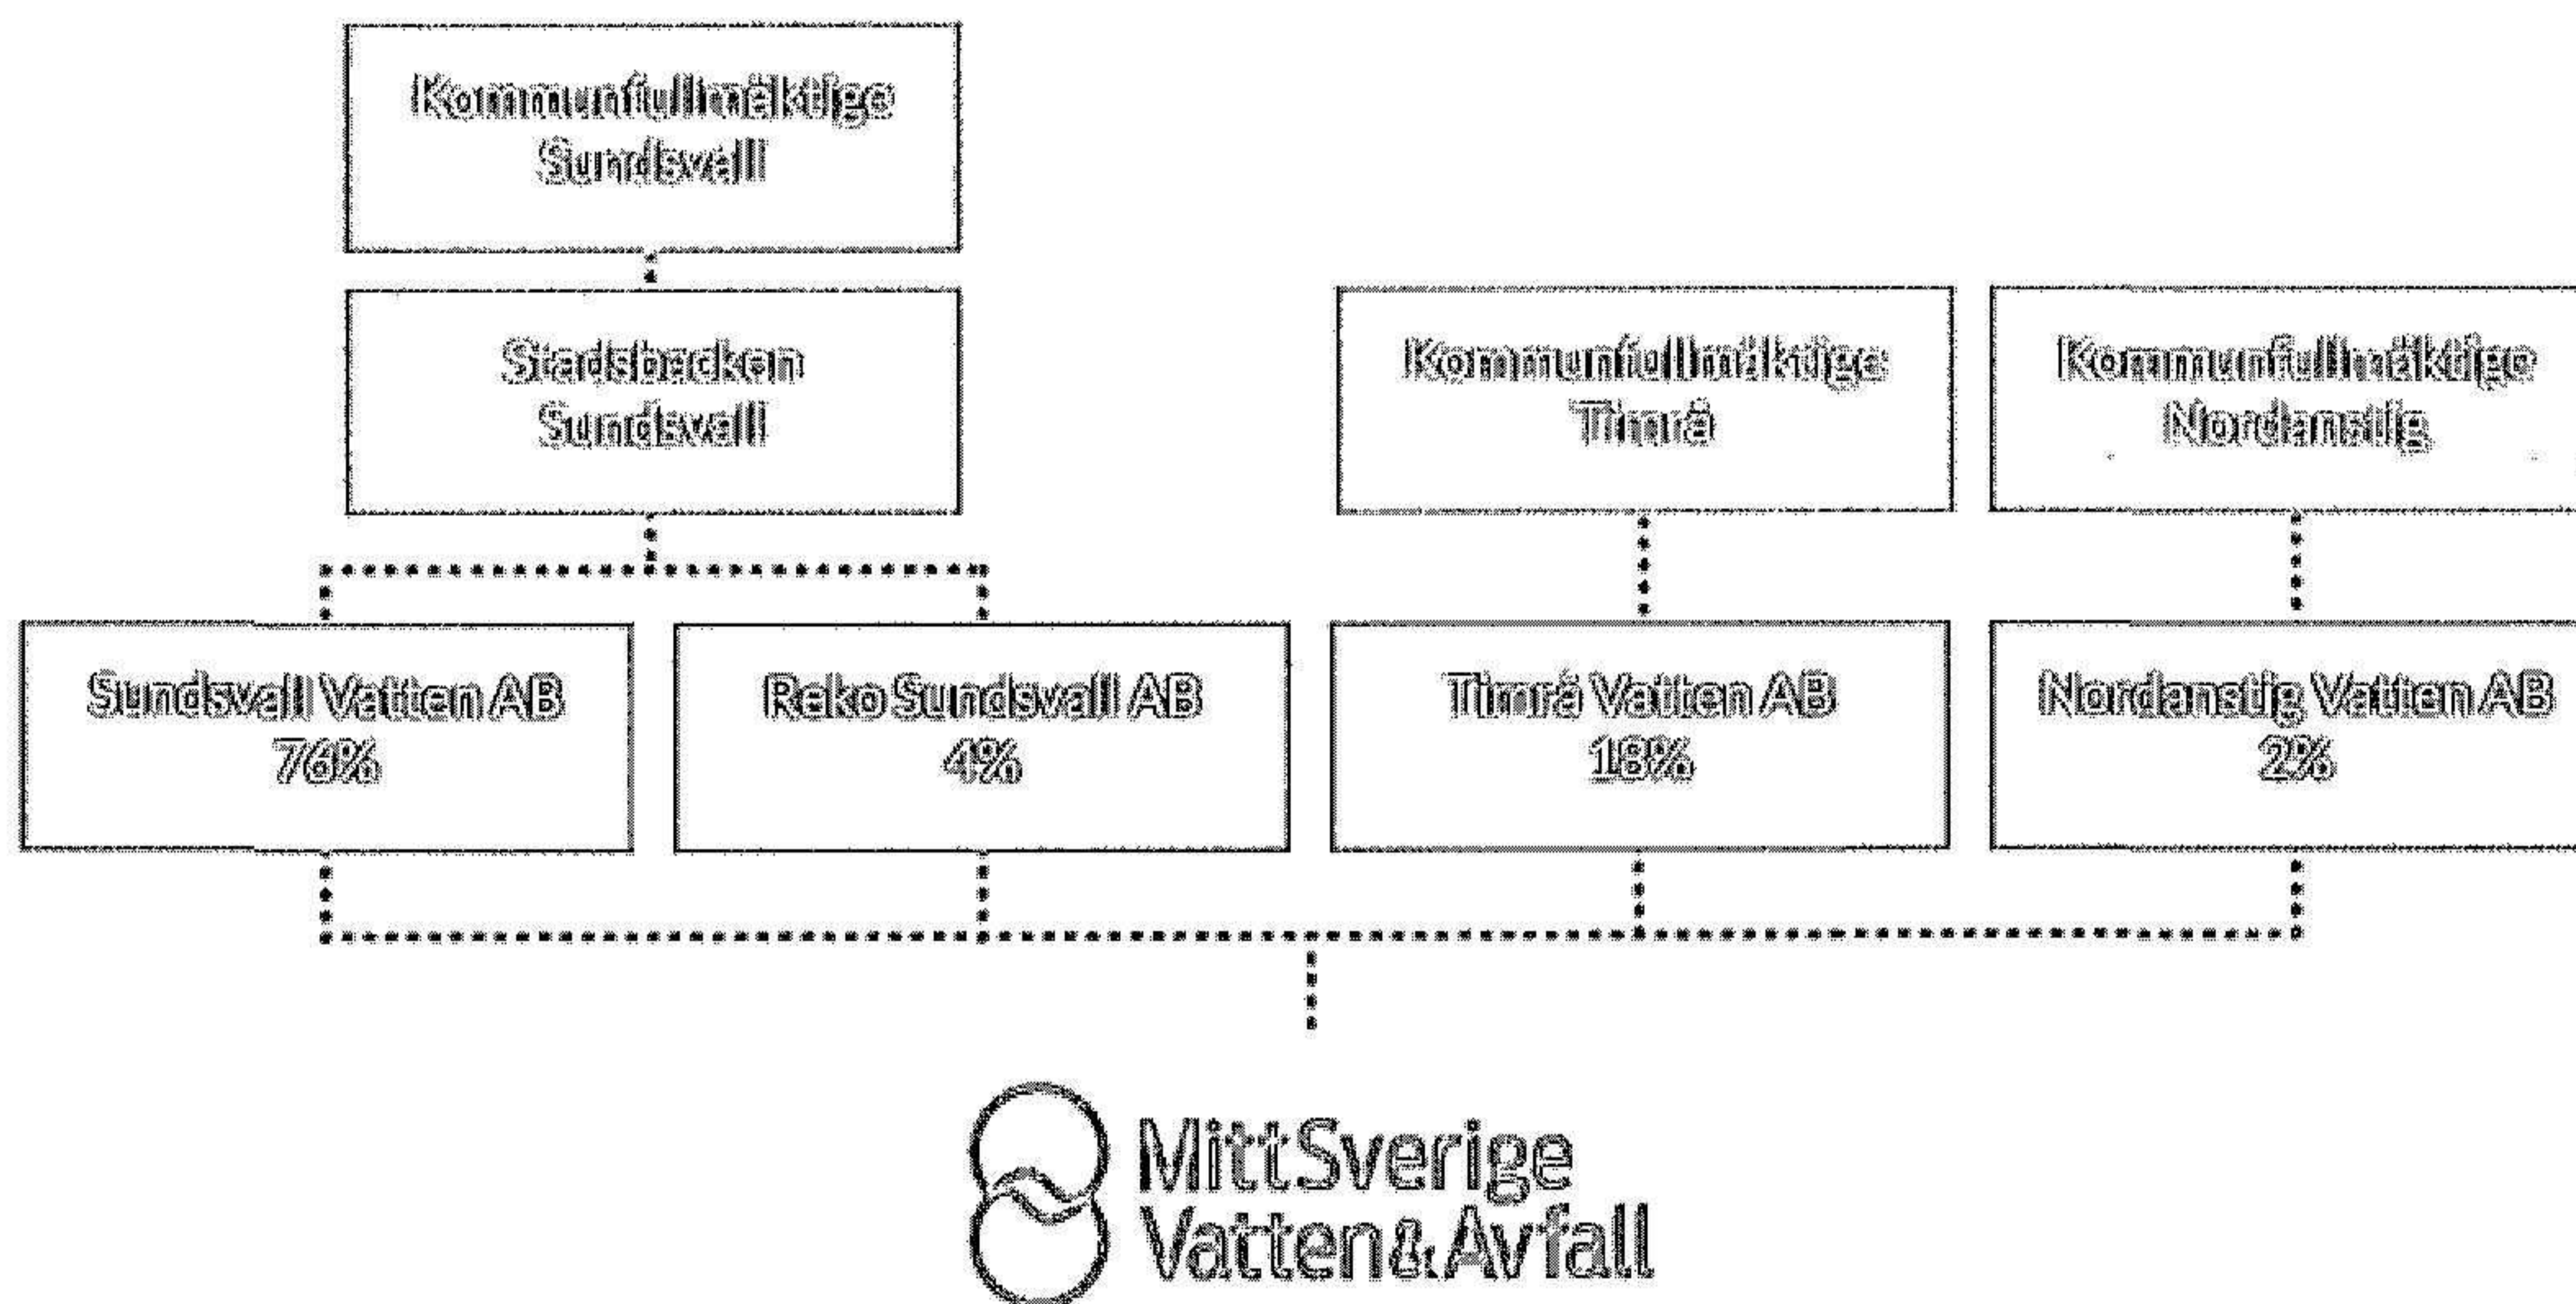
Kommunfullmäktige Sundsvall

Stadsbacken Sundsvall

Kommunfullmäktige Timrå

Kommunfullmäktige Nordanstig

Sundsvall Vatten AB 76%

Reko Sundsvall AB 4%

Timrå Vatten AB 18%

Nordanstig Vatten AB 2%

MittSverige Vatten&Avfall